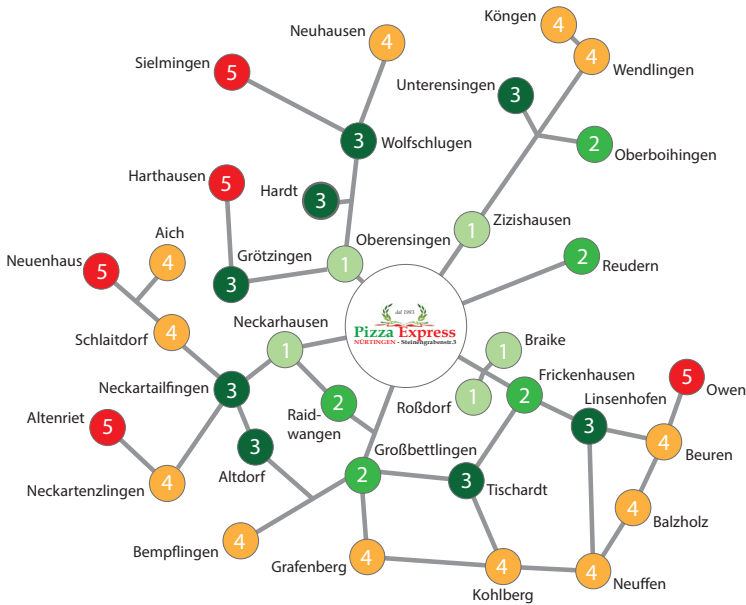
Köngen 4
Neuhausen 4
4 Wendlingen
Sielmingen 5
Unterensingen 3
3 Wolfschlugen
2 Oberboihingen
Harthausen 5
Hardt 3
1 Zizishausen
Oberensingen
Grötzingen
3
1
2 Reudern
Aich
Neuenhaus 5
4
dal 1993
Pizza Express
NÜRTINGEN - Steinengrabenstr.3
Neckarhausen
Schlaitdorf 4
1
Braike
1
Frickenhausen
5 Owen
Neckartailfingen 3
Raidwangen 2
1
Roßdorf
2
Linsenhofen
3
Altenriet 5
3
Großbettlingen
4 Beuren
Altdorf
2
3 Tischardt
Neckartenzlingen 4
4 Balzholz
Bempflingen 4
Grafenberg 4
4 Neuffen
Kohlberg 4